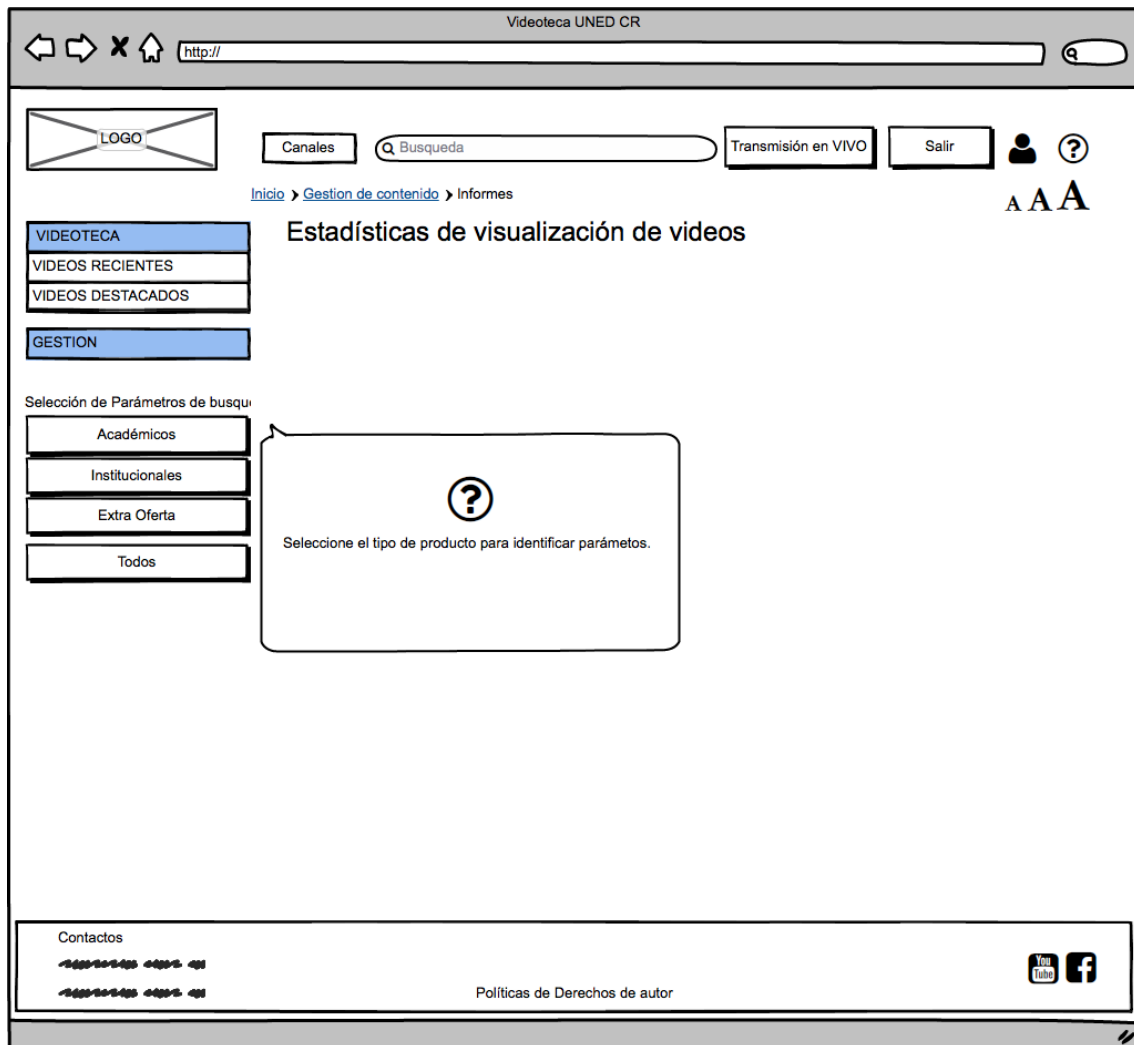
Videoteca UNED CR

http://

LOGO

Canales

Busqueda

Transmisión en VIVO

Salir

?

Inicio > Gestion de contenido > Informes

A A A

VIDEOTECA

VIDEOS RECIENTES

VIDEOS DESTACADOS

GESTION

Estadísticas de visualización de videos

Selección de Parámetros de busqu

Académicos

Institucionales

Extra Oferta

Todos

?

Seleccione el tipo de producto para identificar parámetros.

Contactos

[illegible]

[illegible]

Políticas de Derechos de autor

You Tube